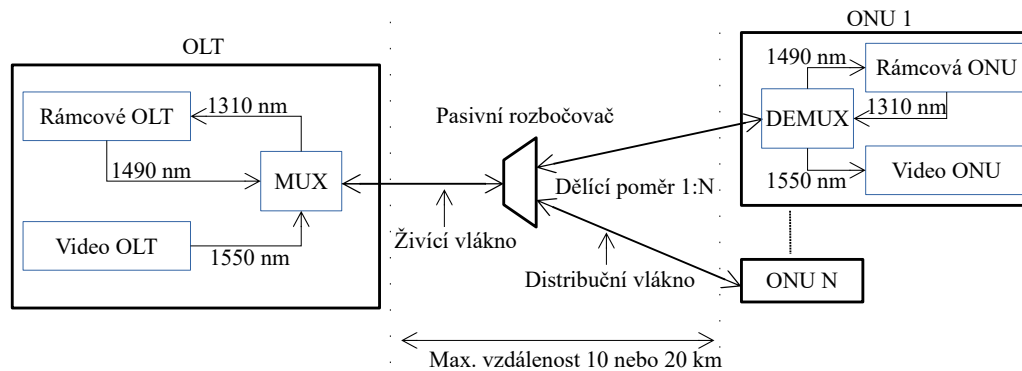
OLT

Rámcové OLT

1310 nm

1490 nm

MUX

Video OLT

1550 nm

Pasivní rozbočovač

Dělící poměr 1:N

Živící vlákno

Distribuční vlákno

ONU 1

1490 nm

Rámcová ONU

DEMUX

1310 nm

1550 nm

Video ONU

ONU N

Max. vzdálenost 10 nebo 20 km